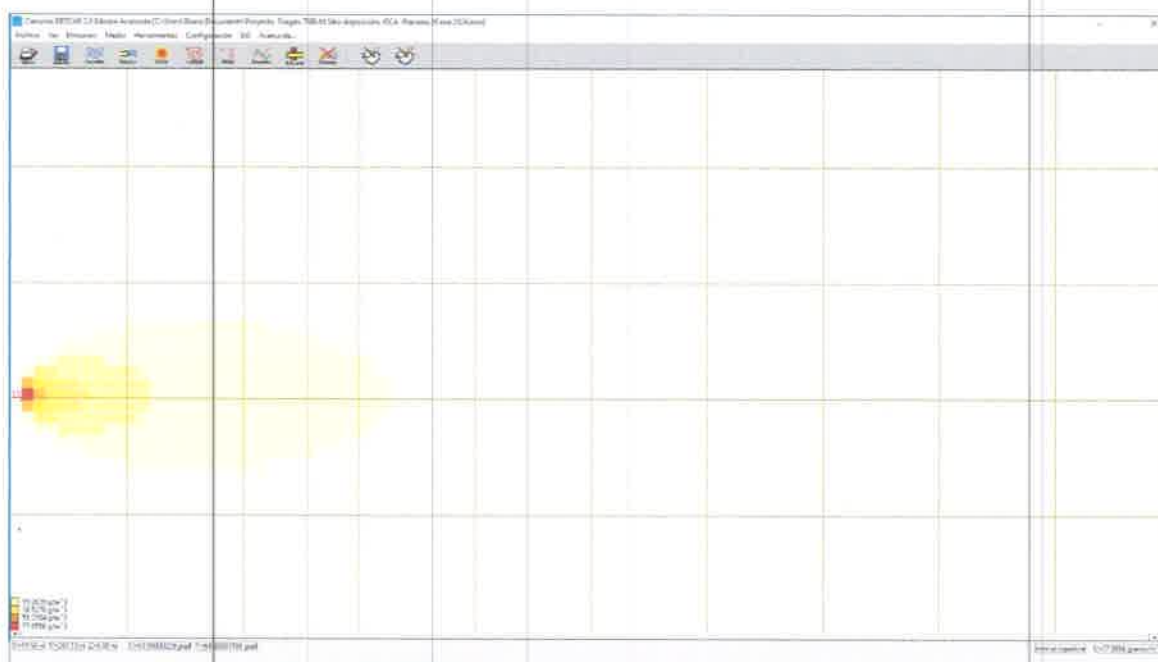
Cenuneo RETCAR 2.0 Edición Avanzada [C:\Users\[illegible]\Documents\Proyecto Triagas 788.44 Sitio disposición, ECA, Plantas, Kasse 2024.zcm]
Archivo Ver Emisiones Medio Herramientas Configuración SIG Acerca de...

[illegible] g/m^3
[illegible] g/m^3
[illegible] g/m^3
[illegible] g/m^3

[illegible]

Intervalo espacial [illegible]